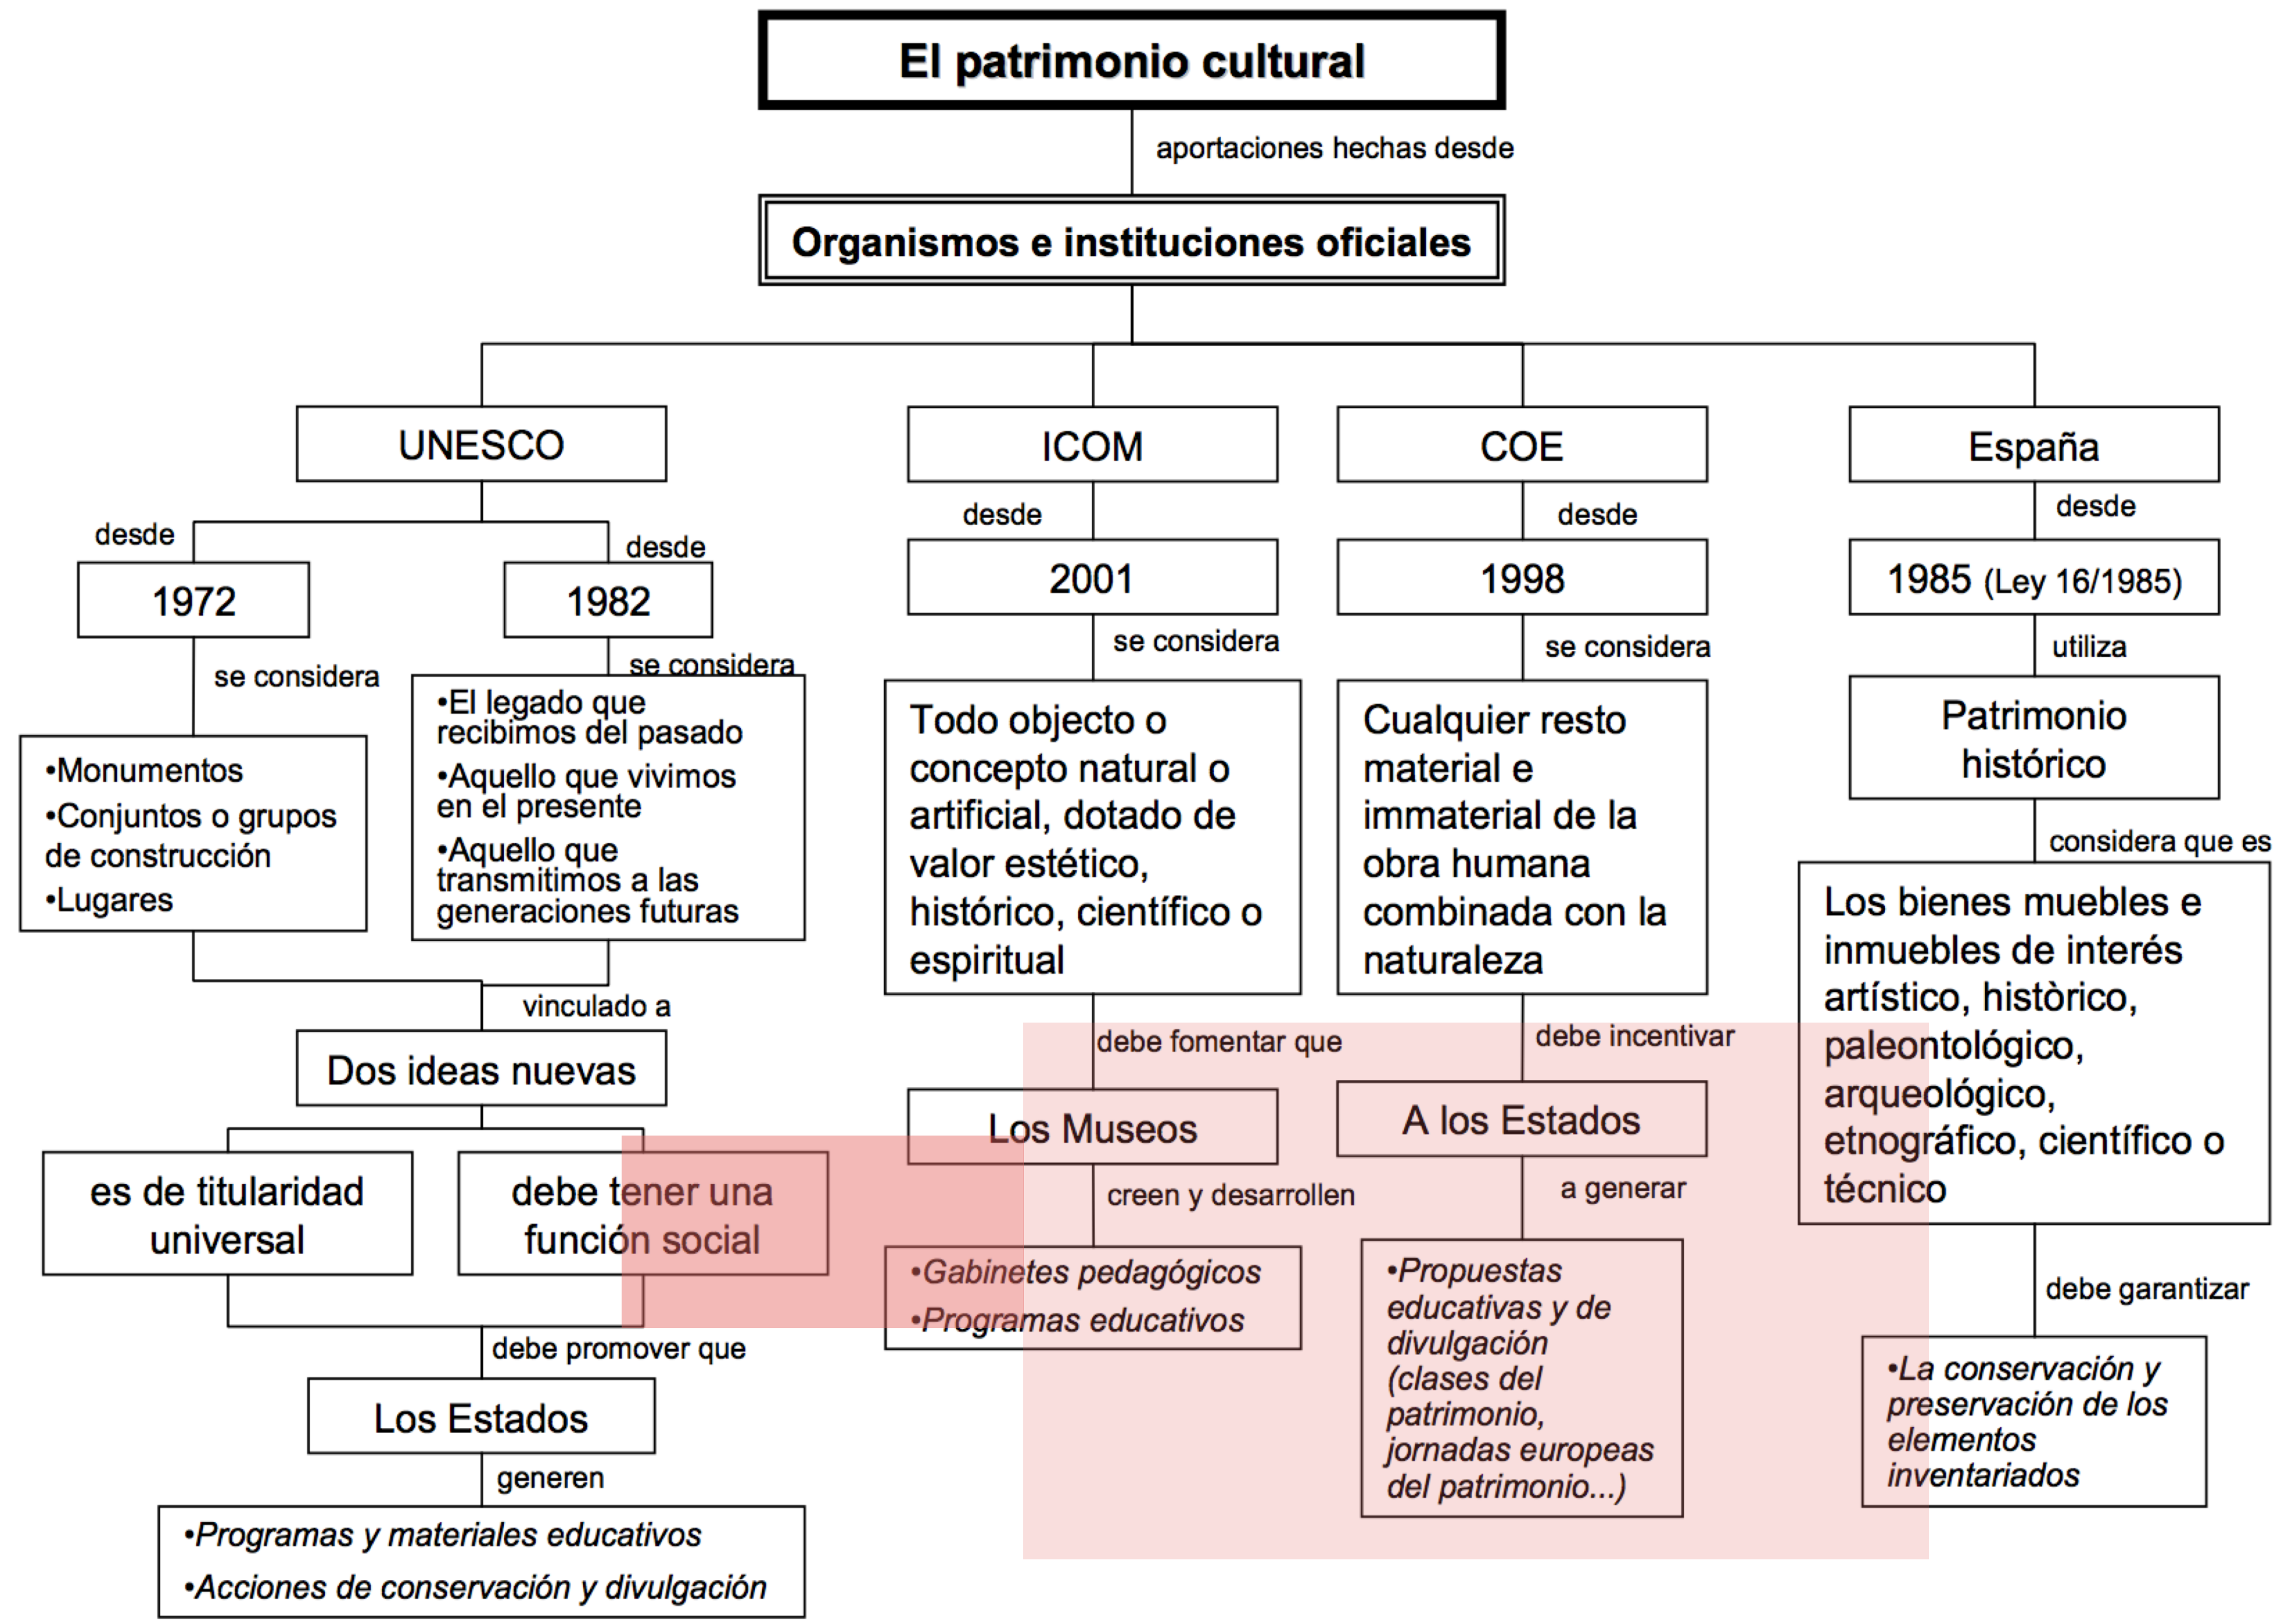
El patrimonio cultural

aportaciones hechas desde

Organismos e instituciones oficiales

UNESCO

desde

1972

se considera

•Monumentos
•Conjuntos o grupos de construcción
•Lugares

desde

1982

se considera

•El legado que recibimos del pasado
•Aquello que vivimos en el presente
•Aquello que transmitimos a las generaciones futuras

vinculado a

Dos ideas nuevas

es de titularidad universal

debe tener una función social

debe promover que

Los Estados

generen

•Programas y materiales educativos
•Acciones de conservación y divulgación

ICOM

desde

2001

se considera

Todo objecto o concepto natural o artificial, dotado de valor estético, histórico, científico o espiritual

debe fomentar que

Los Museos

creen y desarrollen

•Gabinetes pedagógicos
•Programas educativos

COE

desde

1998

se considera

Cualquier resto material e immaterial de la obra humana combinada con la naturaleza

debe incentivar

A los Estados

a generar

•Propuestas educativas y de divulgación (clases del patrimonio, jornadas europeas del patrimonio...)

España

desde

1985 (Ley 16/1985)

utiliza

Patrimonio histórico

considera que es

Los bienes muebles e inmuebles de interés artístico, històrico, paleontológico, arqueológico, etnográfico, científico o técnico

debe garantizar

•La conservación y preservación de los elementos inventariados